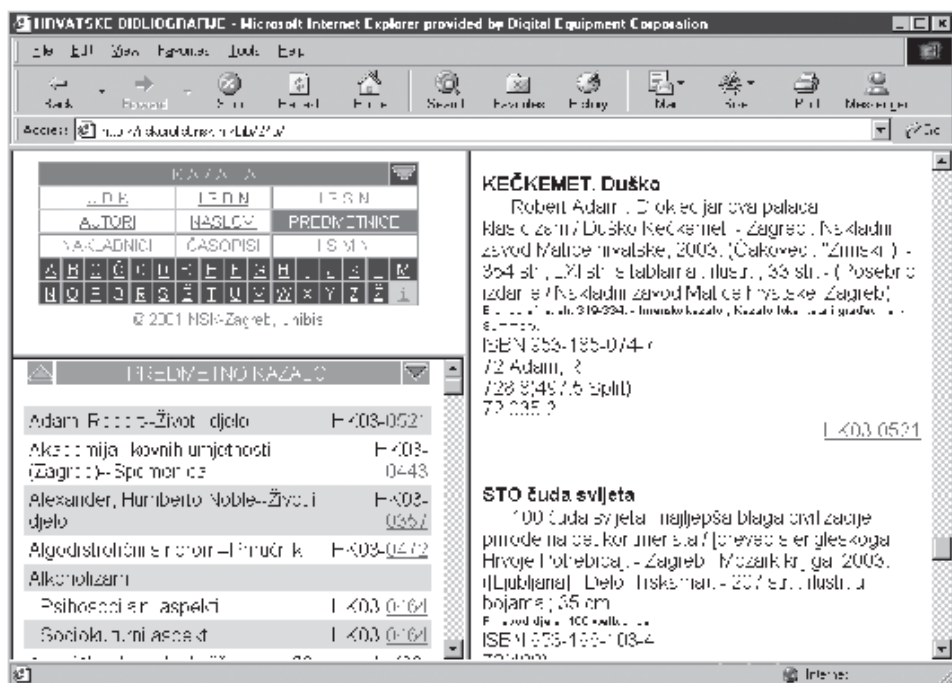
HRVATSKE BIBLIOGRAFIJE - Microsoft Internet Explorer provided by Digital Equipment Corporation

File Edit View Favorites Tools Help

Back Forward Stop Refresh Home Search Favorites History Mail Size Print Messenger

Address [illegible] Go

KAZALA

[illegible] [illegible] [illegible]

AUTORI NASLOVI PREDMETNICE

NAKLADNICI ČASOPISI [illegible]

A B C Č Ć D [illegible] E F G H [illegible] Z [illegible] M

N O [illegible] R S Š T U V W X Y Z Ž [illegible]

© 2001 NSK-Zagreb, Unibis

PREDMETNO KAZALO

Adam, Robert--Život i djelo H-K03-0521

Akademija likovnih umjetnosti (Zagreb)--Spomenice H-K03-0443

Alexander, Humberto Noble--Život i djelo H-K03-0357

Algodistrofični sindrom--Priručnik H-K03-0472

Alkoholizam

Psihosocijalni aspekti H-K03-0464

Sociokulturni aspekt H-K03-0464

KEČKEMET, Duško

Robert Adam : Dioklecijanova palača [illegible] / Duško Kečkemet. - Zagreb : Nakladni zavod Matice hrvatske, 2003. (Čakovec : "Zrinski"). - 354 str., LXI str. s tablama : ilustr. ; 33 cm. - (Posebna izdanja / Nakladni zavod Matice hrvatske, Zagreb)
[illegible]

ISBN 953-150-074-7
72 Adam, R.
728.8(497.5 Split)
72.035.2

H-K03-0521

STO čuda svijeta

100 čuda svijeta : najljepša blaga civilizacije prirode na cijelom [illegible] / [prijevod s engleskoga Hrvoje Pohrebac]. - Zagreb : Mozaik knjiga, 2003. ([Ljubljana] : Delo Tiskarna). - 207 str. : ilustr. u bojama ; 35 cm.
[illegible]
ISBN 953-196-103-4
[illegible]

Internet